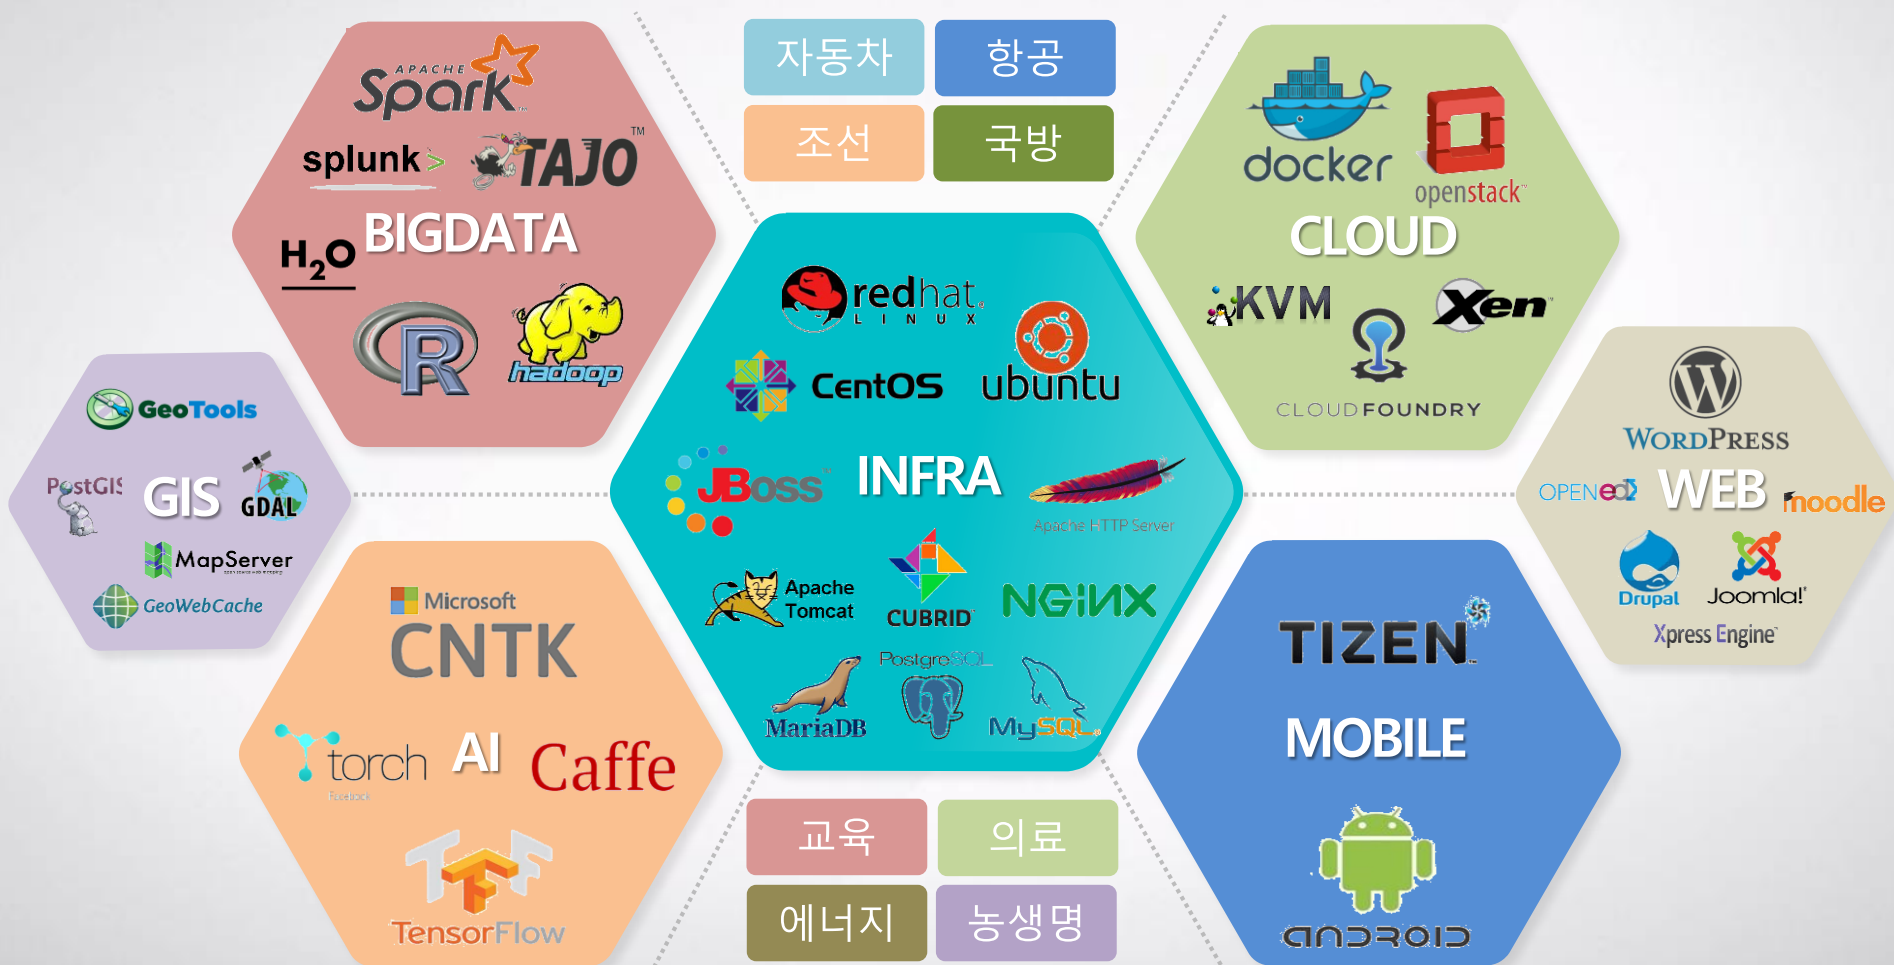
자동차
항공
조선
국방

APACHE Spark
splunk>
TAJO™
H₂O
BIGDATA
R
hadoop

docker
openstack
CLOUD
KVM
Xen
CLOUDFOUNDRY

GeoTools
PostGIS
GIS
GDAL
MapServer
GeoWebCache

redhat LINUX
CentOS
ubuntu
JBoss
INFRA
Apache HTTP Server
Apache Tomcat
CUBRID
NGINX
PostgreSQL
MariaDB
MySQL

WORDPRESS
OPENedX
WEB
moodle
Drupal
Joomla!
Xpress Engine

Microsoft
CNTK
torch
Facebook
AI
Caffe
TensorFlow

TIZEN
MOBILE
android

교육
의료
에너지
농생명